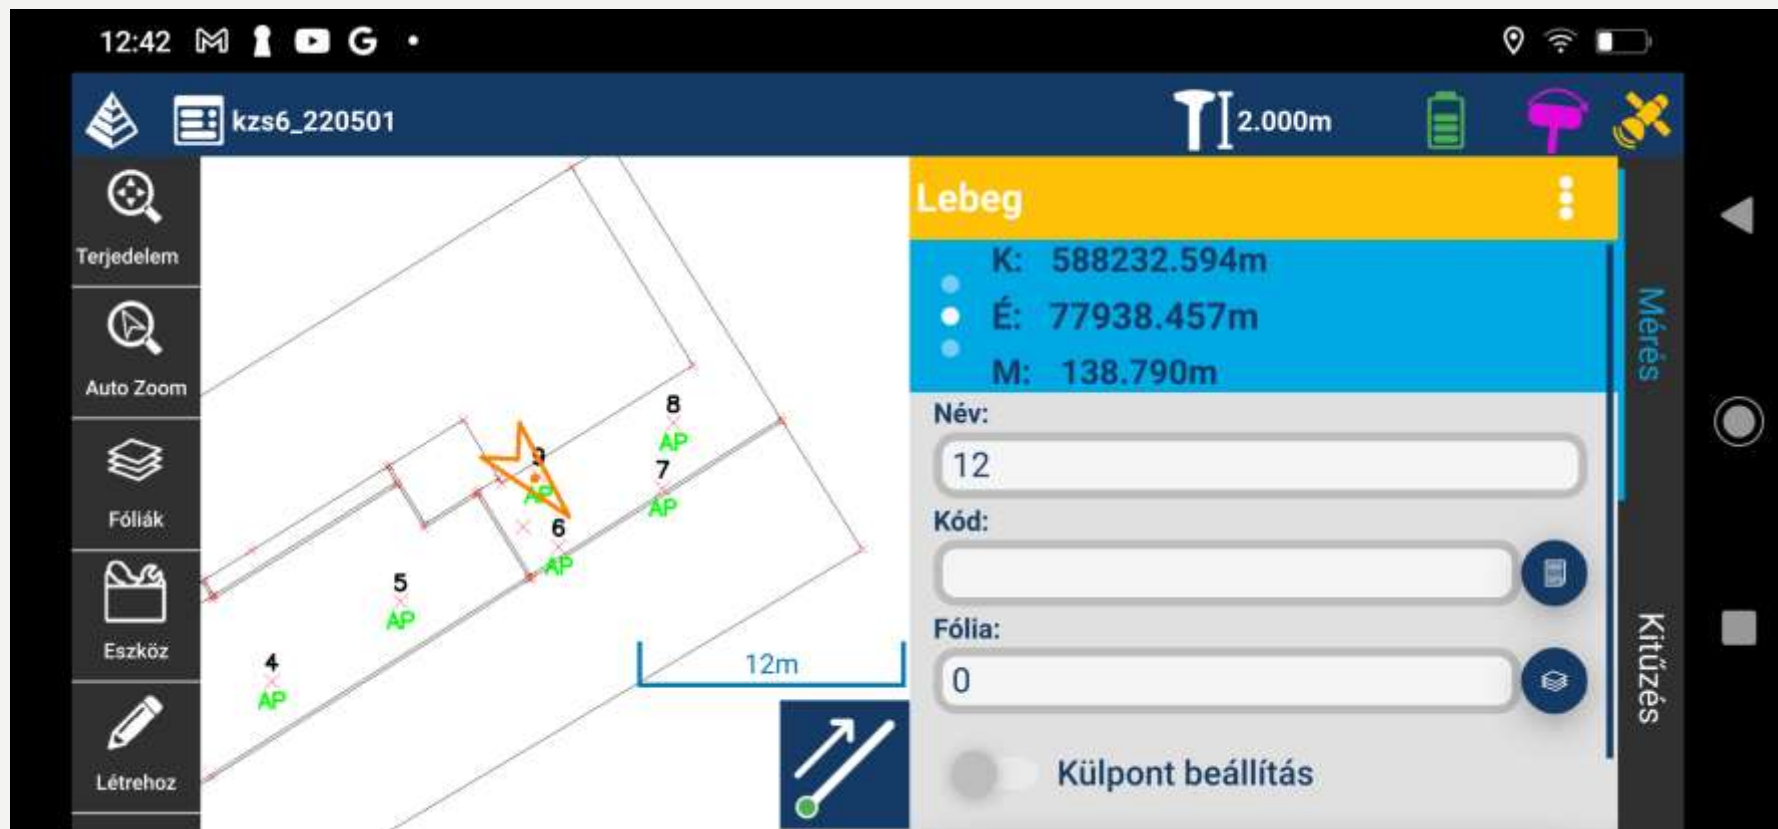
12:42

kzs6_220501

2.000m

Terjedelem

Auto Zoom

Fóliák

Eszköz

Létrehoz

8
AP
9
AP
7
AP
6
AP
5
AP
4
AP

12m

Lebeg

K: 588232.594m
É: 77938.457m
M: 138.790m

Név:
12

Kód:

Fólia:
0

Külpont beállítás

Mérés

Kitűzés